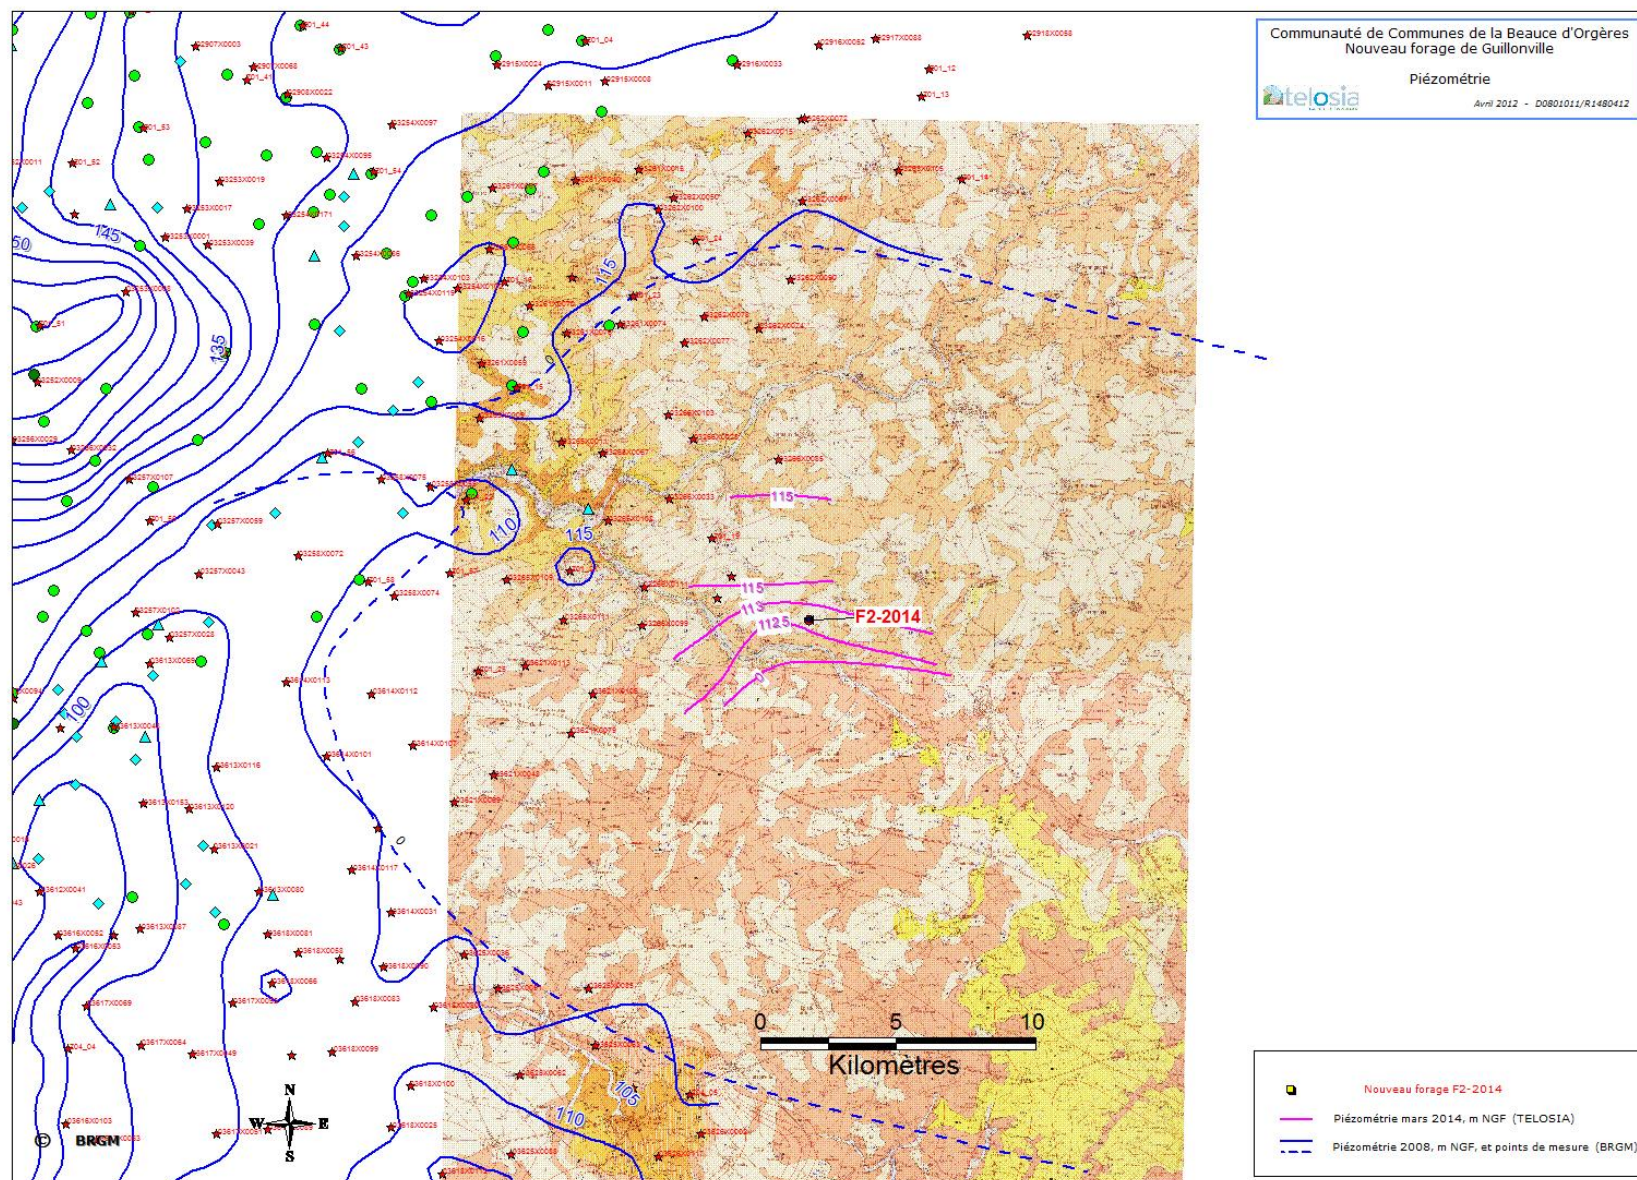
Communauté de Communes de la Beauce d'Orgères
Nouveau forage de Guillonville

Piézométrie

telosia

Avril 2012 - D0801011/R1480412

150

145

135

115

110

115

100

110

105

115

115

113

112.5

F2-2014

0

0

0

0 5 10
Kilomètres

N
W E
S

© BRGM

Nouveau forage F2-2014

Piézométrie mars 2014, m NGF (TELOSIA)

Piézométrie 2008, m NGF, et points de mesure (BRGM)